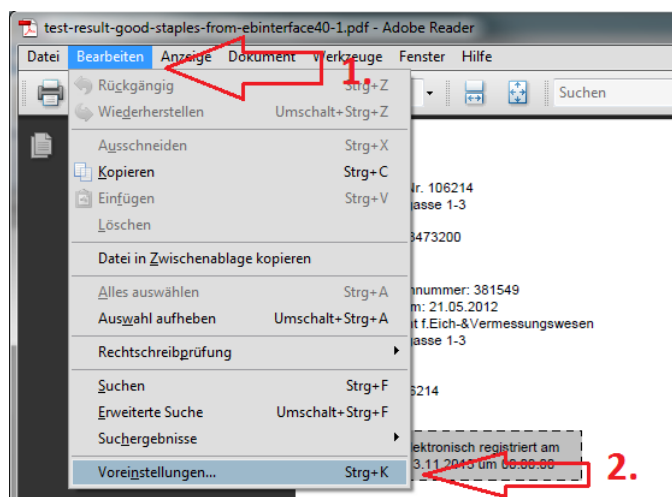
test-result-good-staples-from-ebinterface40-1.pdf - Adobe Reader

Datei Bearbeiten Anzeige Dokument Werkzeuge Fenster Hilfe

1.

Suchen

Rückgängig Strg+Z
Wiederherstellen Umschalt+Strg+Z
Ausschneiden Strg+X
Kopieren Strg+C
Einfügen Strg+V
Löschen
Datei in Zwischenablage kopieren
Alles auswählen Strg+A
Auswahl aufheben Umschalt+Strg+A
Rechtschreibprüfung
Suchen Strg+F
Erweiterte Suche Umschalt+Strg+F
Suchergebnisse
Voreinstellungen... Strg+K

Nr. 106214
gasse 1-3
3473200
nummer: 381549
m: 21.05.2012
t f.Eich-&Vermessungswesen
gasse 1-3
6214
ektronisch registriert am
3.11.2013 um 00:00:00

2.